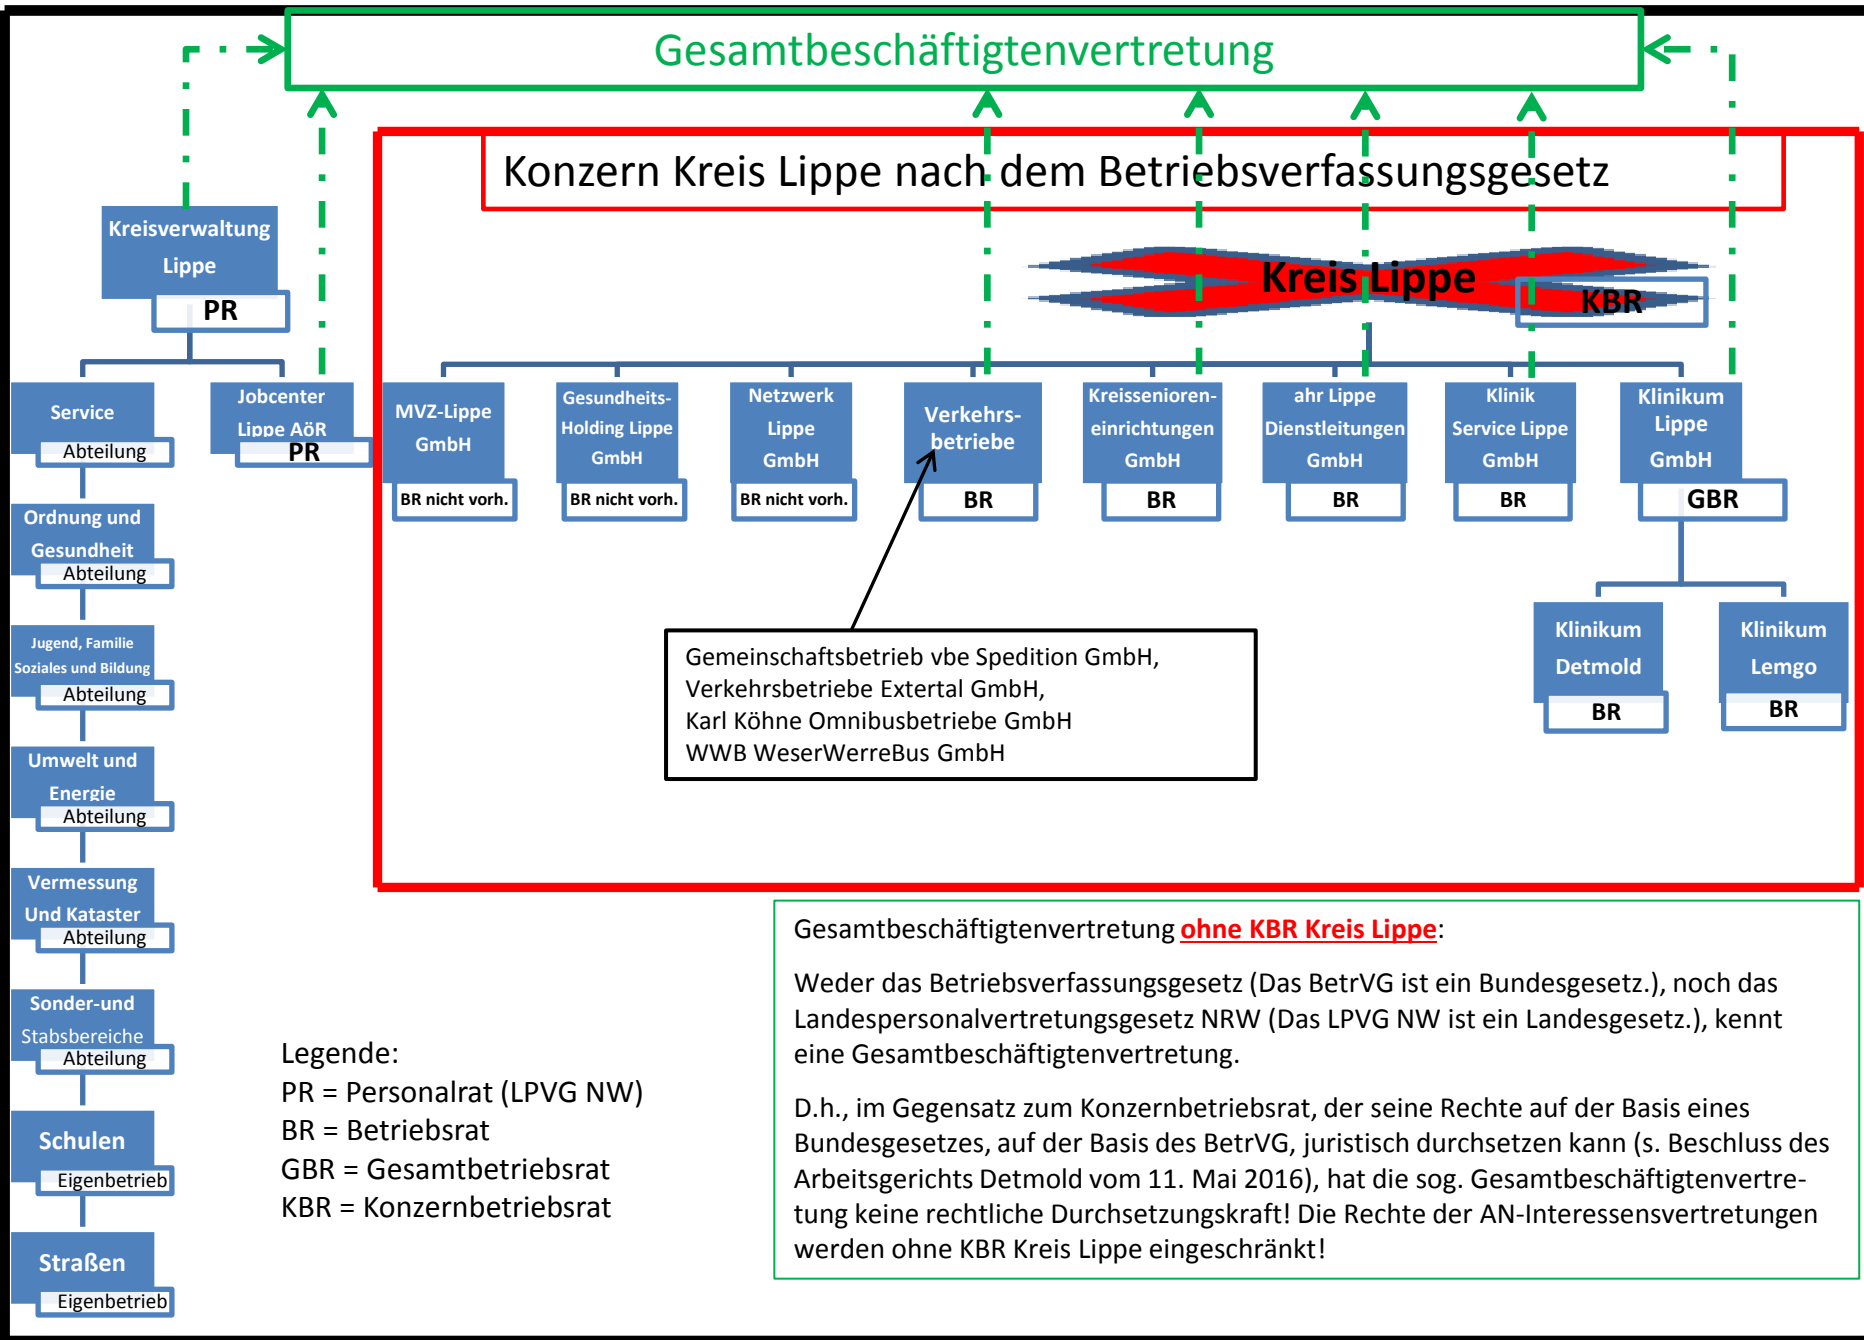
Gesamtbeschäftigtenvertretung

Konzern Kreis Lippe nach dem Betriebsverfassungsgesetz

Kreis Lippe

KBR

Kreisverwaltung Lippe

PR

Service
Abteilung

Jobcenter Lippe AöR
PR

Ordnung und Gesundheit
Abteilung

Jugend, Familie Soziales und Bildung
Abteilung

Umwelt und Energie
Abteilung

Vermessung Und Kataster
Abteilung

Sonder-und Stabsbereiche
Abteilung

Schulen
Eigenbetrieb

Straßen
Eigenbetrieb

MVZ-Lippe GmbH
BR nicht vorh.

Gesundheits-Holding Lippe GmbH
BR nicht vorh.

Netzwerk Lippe GmbH
BR nicht vorh.

Verkehrsbetriebe
BR

Kreissenioreneinrichtungen GmbH
BR

ahr Lippe Dienstleitungen GmbH
BR

Klinik Service Lippe GmbH
BR

Klinikum Lippe GmbH
GBR

Klinikum Detmold
BR

Klinikum Lemgo
BR

Gemeinschaftsbetrieb vbe Spedition GmbH,
Verkehrsbetriebe Extertal GmbH,
Karl Köhne Omnibusbetriebe GmbH
WWB WeserWerreBus GmbH

Legende:
PR = Personalrat (LPVG NW)
BR = Betriebsrat
GBR = Gesamtbetriebsrat
KBR = Konzernbetriebsrat

Gesamtbeschäftigtenvertretung ohne KBR Kreis Lippe:

Weder das Betriebsverfassungsgesetz (Das BetrVG ist ein Bundesgesetz.), noch das Landespersonalvertretungsgesetz NRW (Das LPVG NW ist ein Landesgesetz.), kennt eine Gesamtbeschäftigtenvertretung.

D.h., im Gegensatz zum Konzernbetriebsrat, der seine Rechte auf der Basis eines Bundesgesetzes, auf der Basis des BetrVG, juristisch durchsetzen kann (s. Beschluss des Arbeitsgerichts Detmold vom 11. Mai 2016), hat die sog. Gesamtbeschäftigtenvertretung keine rechtliche Durchsetzungskraft! Die Rechte der AN-Interessensvertretungen werden ohne KBR Kreis Lippe eingeschränkt!